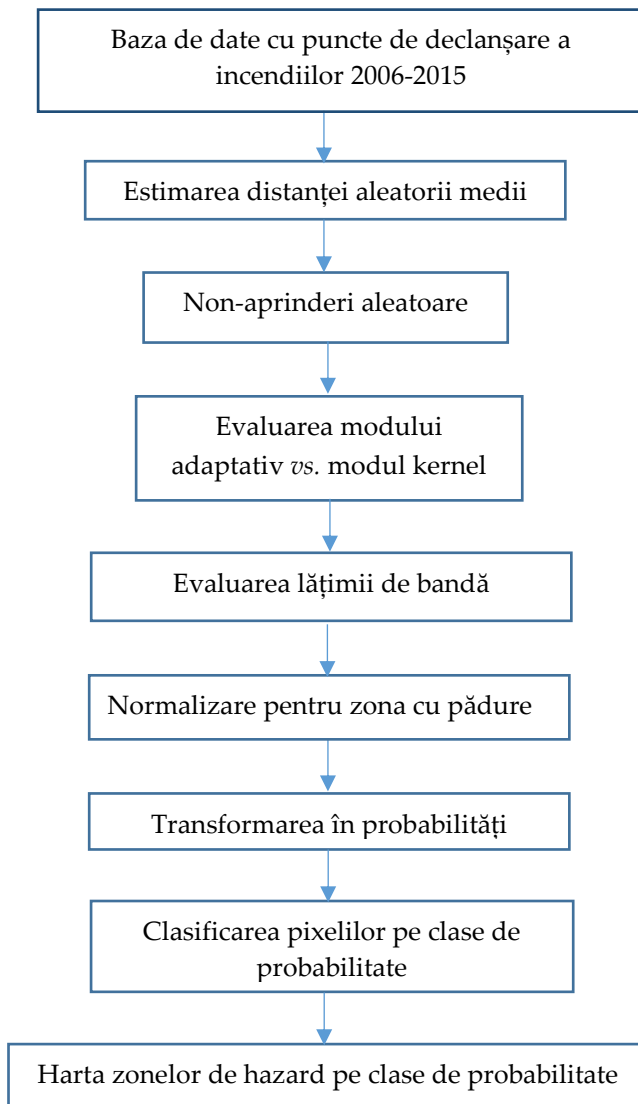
Baza de date cu puncte de declanșare a incendiilor 2006-2015

Estimarea distanței aleatorii medii

Non-aprinderi aleatoare

Evaluarea modului adaptativ *vs.* modul kernel

Evaluarea lățimii de bandă

Normalizare pentru zona cu pădure

Transformarea în probabilități

Clasificarea pixelilor pe clase de probabilitate

Harta zonelor de hazard pe clase de probabilitate